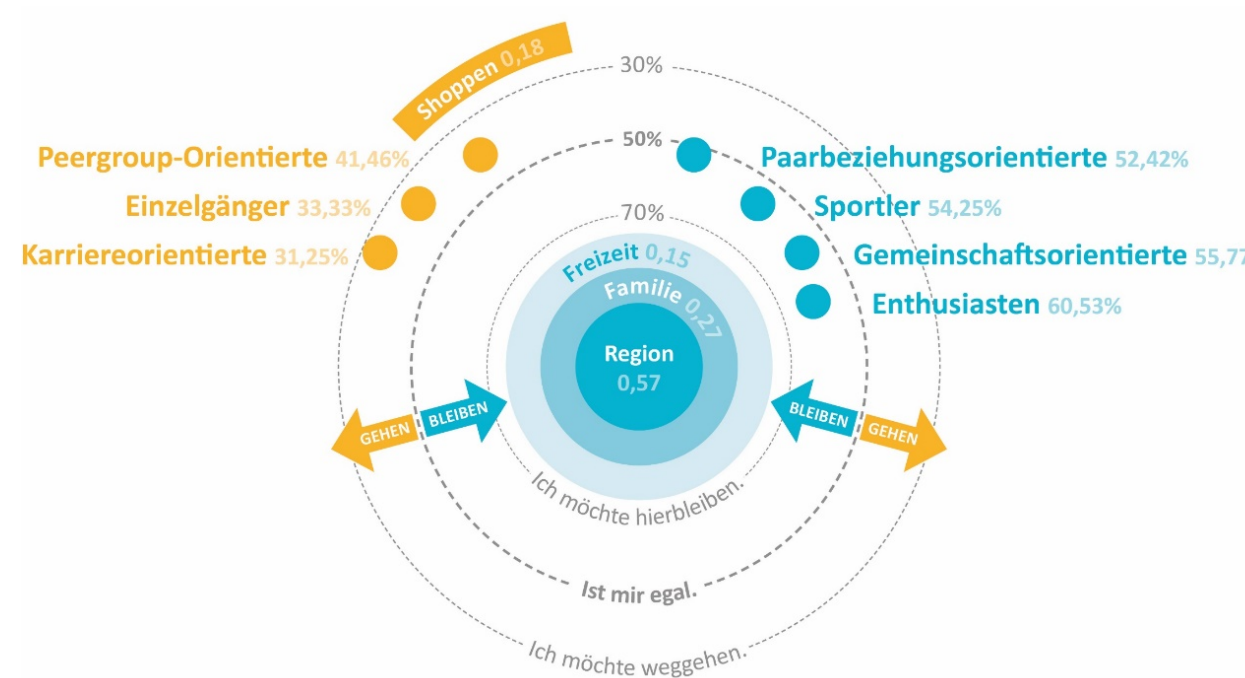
Shoppen 0,18

30%

50%

70%

Peergroup-Orientierte 41,46%

Einzelgänger 33,33%

Karriereorientierte 31,25%

Paarbeziehungsorientierte 52,42%

Sportler 54,25%

Gemeinschaftsorientierte 55,7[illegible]

Enthusiasten 60,53%

Freizeit 0,15

Familie 0,27

Region 0,57

GEHEN

BLEIBEN

BLEIBEN

GEHEN

Ich möchte hierbleiben.

Ist mir egal.

Ich möchte weggehen.